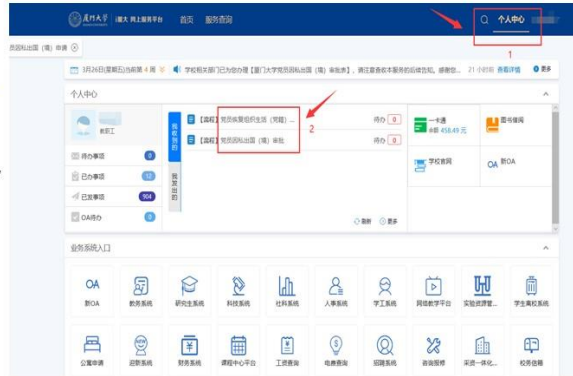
厦门大学 | 厦大 网上服务平台 首页 服务查询 个人中心

党员因私出国（境）申请

3月26日(星期五)当前第 4 周 学校相关部门已为您办理【厦门大学党员因私出国（境）审批表】，请注意查收本服务的后续告知，感谢您... 21 小时前 查看详情 更多

个人中心

教职工

待办事项 0
已办事项
已发事项 904
OA待办 0

我收到的
我发出的

【流程】党员恢复组织生活（党籍）... 待办 0
【流程】党员因私出国（境）审批 待办 0

刷新 更多

一卡通 余额 458.45 元
易号借阅
学校官网
新OA

1
2

业务系统入口

新OA
教务系统
研究生系统
科技系统
社科系统
人事系统
学工系统
网络教学平台
实验资源管...
学生离校系统
公寓申请
迎新系统
财务系统
课程中心平台
工资查询
电费查询
招聘系统
咨询报修
采贸一体化...
校务信箱